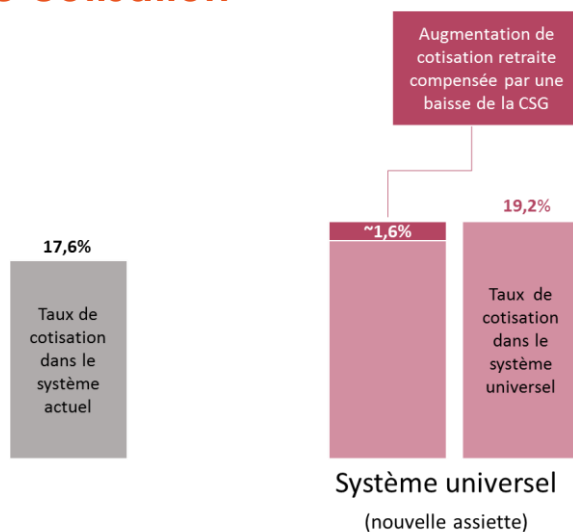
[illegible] cotisation

Augmentation de cotisation retraite compensée par une baisse de la CSG

17,6%

Taux de cotisation dans le système actuel

~1,6%

19,2%

Taux de cotisation dans le système universel

Système universel

(nouvelle assiette)